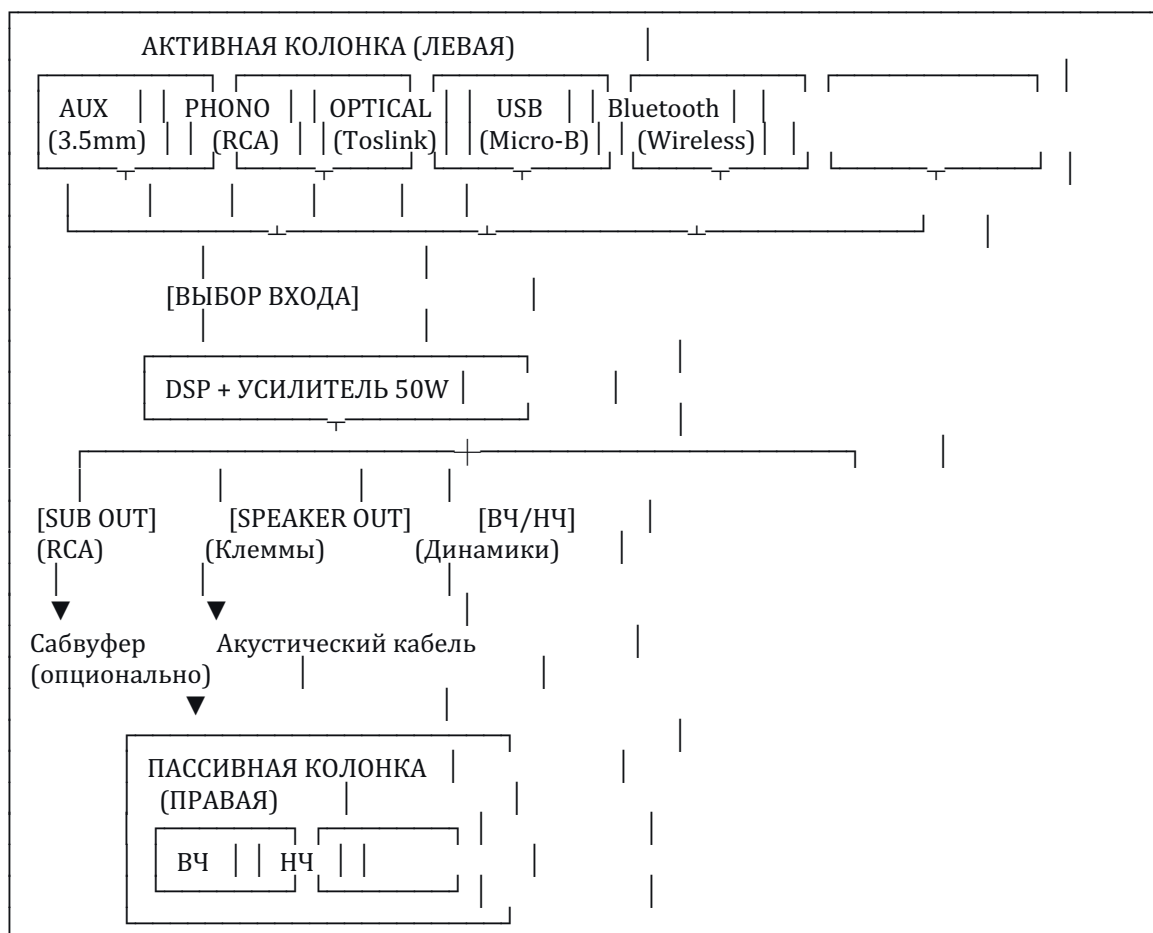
АКТИВНАЯ КОЛОНКА (ЛЕВАЯ)

AUX (3.5mm)

PHONO (RCA)

OPTICAL (Toslink)

USB (Micro-B)

Bluetooth (Wireless)

[ВЫБОР ВХОДА]

DSP + УСИЛИТЕЛЬ 50W

[SUB OUT] (RCA)

[SPEAKER OUT] (Клеммы)

[ВЧ/НЧ] (Динамики)

Сабвуфер (опционально)

Акустический кабель

ПАССИВНАЯ КОЛОНКА (ПРАВАЯ)

ВЧ

НЧ